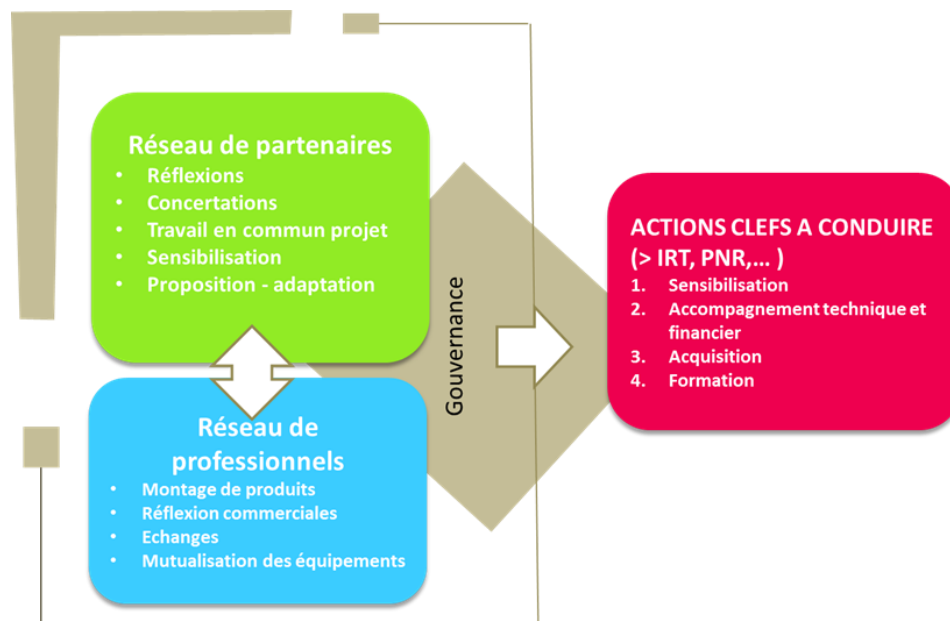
Réseau de partenaires
- Réflexions
- Concertations
- Travail en commun projet
- Sensibilisation
- Proposition - adaptation

Réseau de professionnels
- Montage de produits
- Réflexion commerciales
- Echanges
- Mutualisation des équipements

Gouvernance

ACTIONS CLEFS A CONDUIRE (> IRT, PNR,... )
1. Sensibilisation
2. Accompagnement technique et financier
3. Acquisition
4. Formation